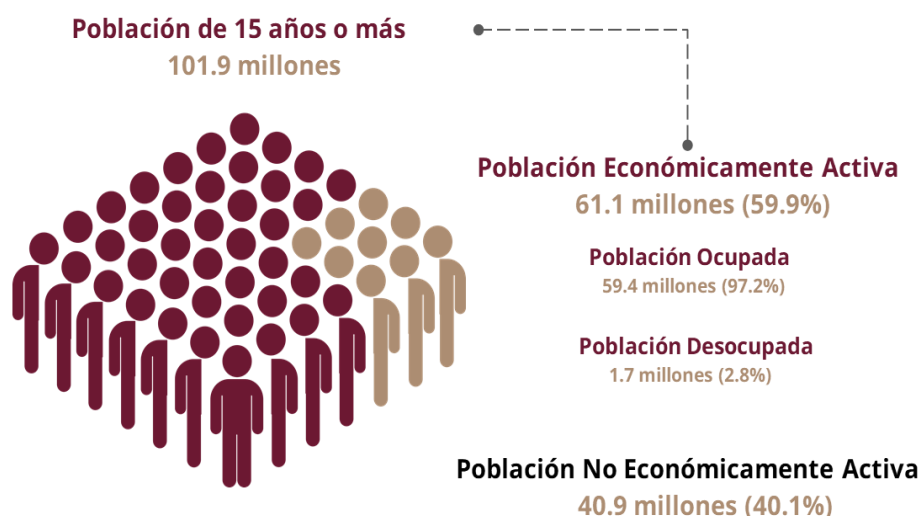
Población de 15 años o más
101.9 millones

Población Económicamente Activa
61.1 millones (59.9%)

Población Ocupada
59.4 millones (97.2%)

Población Desocupada
1.7 millones (2.8%)

Población No Económicamente Activa
40.9 millones (40.1%)